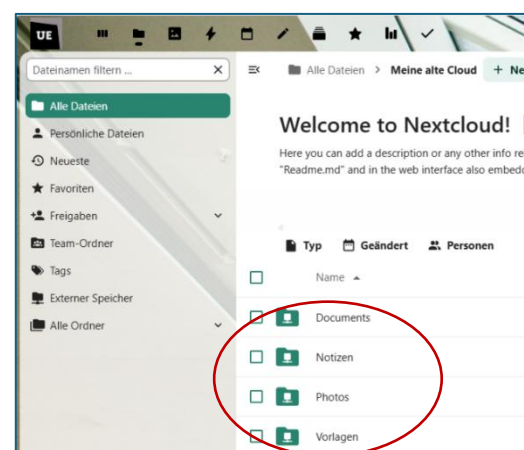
UE

Dateinamen filtern ...

Alle Dateien
Persönliche Dateien
Neueste
Favoriten
Freigaben
Team-Ordner
Tags
Externer Speicher
Alle Ordner

Alle Dateien > Meine alte Cloud + Ne

Welcome to Nextcloud!

Here you can add a description or any other info re
"Readme.md" and in the web interface also embed

Typ Geändert Personen

Name

Documents
Notizen
Photos
Vorlagen